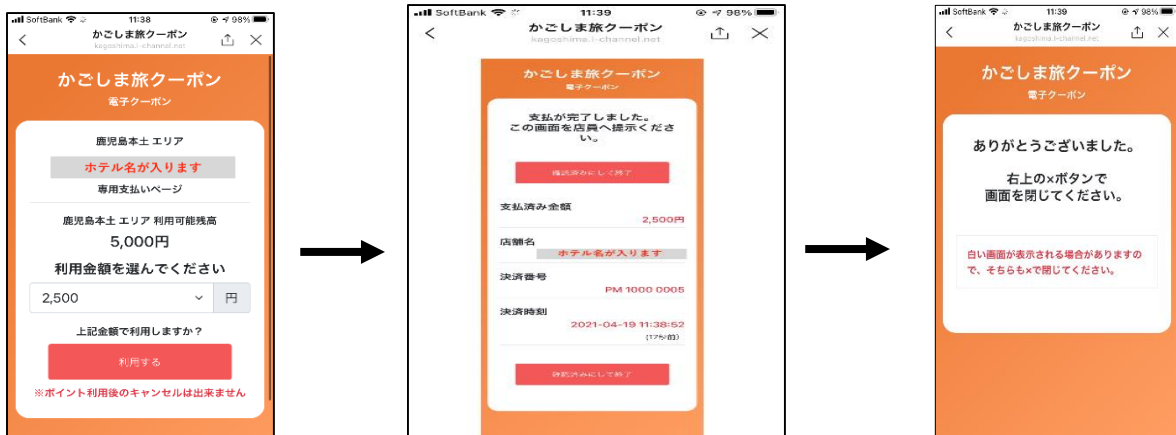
SoftBank 11:38 98%
かごしま旅クーポン
kagoshima.i-channel.net

かごしま旅クーポン
電子クーポン

鹿児島本土 エリア
ホテル名が入ります
専用支払いページ

鹿児島本土 エリア 利用可能残高
5,000円
利用金額を選んでください
2,500 円
上記金額で利用しますか?
利用する
※ポイント利用後のキャンセルは出来ません

SoftBank 11:39 98%
かごしま旅クーポン
kagoshima.i-channel.net

かごしま旅クーポン
電子クーポン
支払が完了しました。
この画面を店員へ提示ください。
確認済みにして終了
支払済み金額
2,500円
店舗名
ホテル名が入ります
決済番号
PM 1000 0005
決済時刻
2021-04-19 11:38:52
(1分前)
確認済みにして終了

SoftBank 11:39 98%
かごしま旅クーポン
kagoshima.i-channel.net

かごしま旅クーポン
電子クーポン
ありがとうございました。
右上の×ボタンで
画面を閉じてください。
白い画面が表示される場合がありますので、そちらも×で閉じてください。